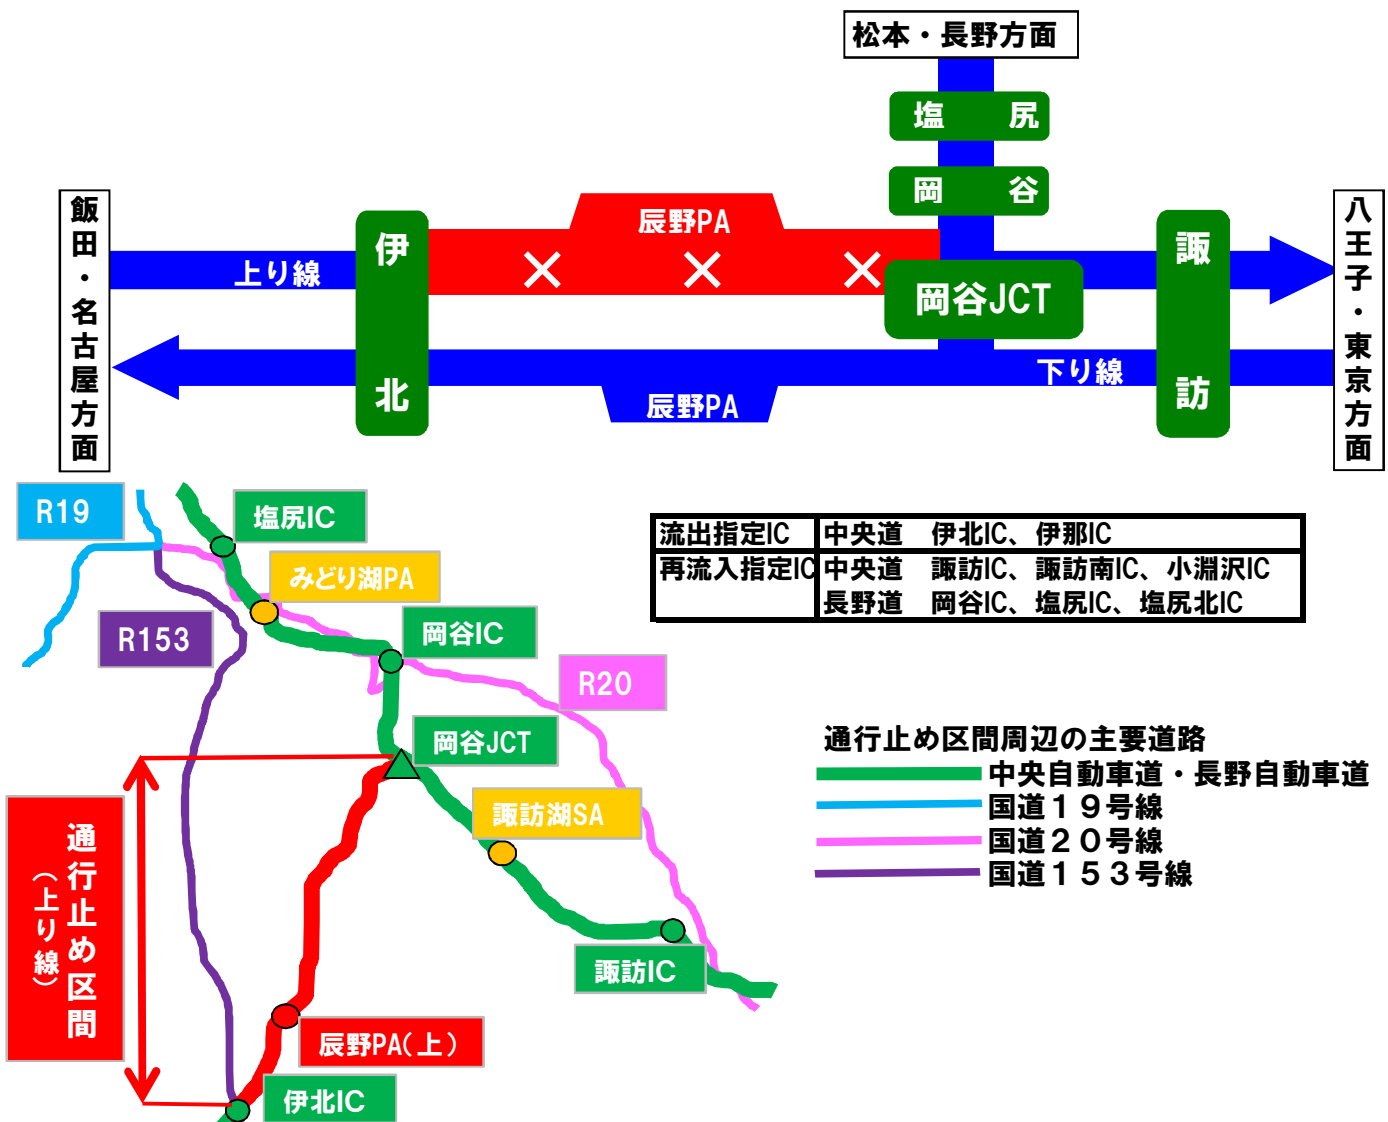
松本・長野方面

塩　尻

岡　谷

飯田・名古屋方面

上り線

伊

北

辰野PA

×　×　×

岡谷JCT

諏

訪

八王子・東京方面

下り線

辰野PA

R19

塩尻IC

みどり湖PA

R153

岡谷IC

R20

岡谷JCT

諏訪湖SA

諏訪IC

通行止め区間（上り線）

辰野PA（上）

伊北IC

| 流出指定IC | 中央道　伊北IC、伊那IC |
|---|---|
| 再流入指定IC | 中央道　諏訪IC、諏訪南IC、小淵沢IC<br>長野道　岡谷IC、塩尻IC、塩尻北IC |

通行止め区間周辺の主要道路
中央自動車道・長野自動車道
国道１９号線
国道２０号線
国道１５３号線